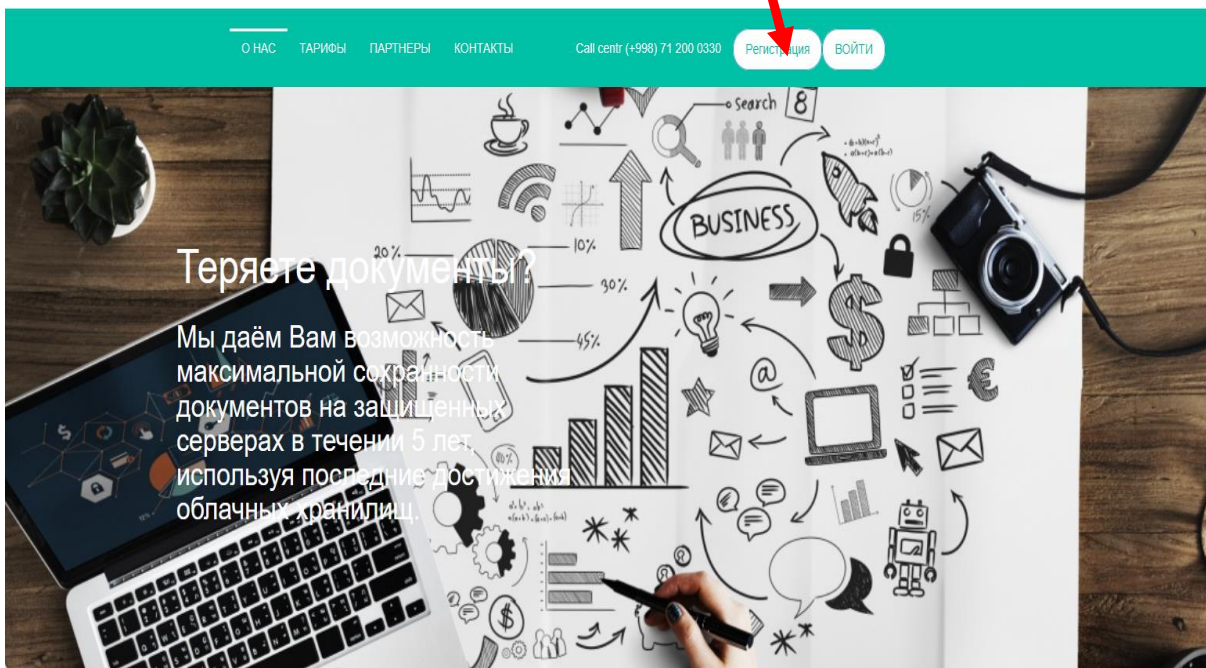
О НАС ТАРИФЫ ПАРТНЕРЫ КОНТАКТЫ Call centr (+998) 71 200 0330 Регистрация ВОЙТИ

Search 8

BUSINESS

20% 10% 30% 45% 15%

Теряете документы?

Мы даём Вам возможность максимальной сохранности документов на защищенных серверах в течении 5 лет, используя последние достижения облачных хранилищ.